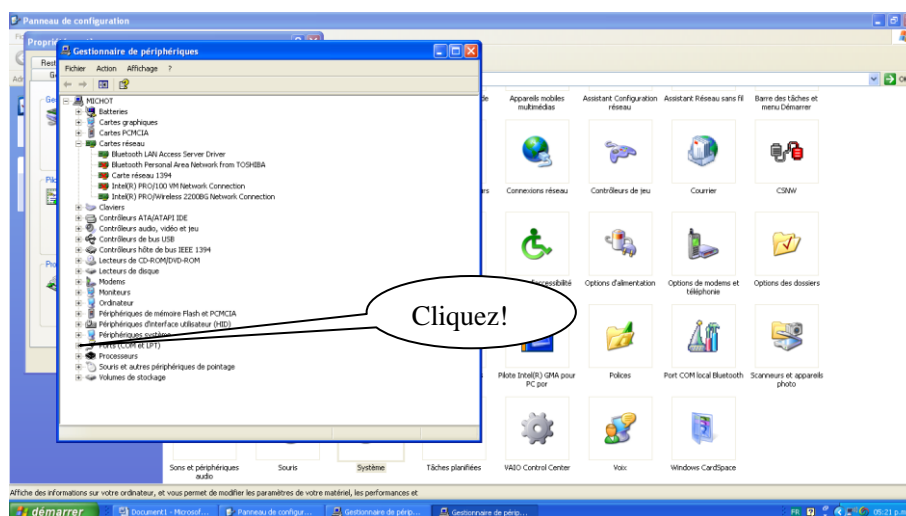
Panneau de configuration

Propri

Gestionnaire de périphériques

Fichier Action Affichage ?

MICHOT
Batteries
Cartes graphiques
Cartes PCMCIA
Cartes réseau
Bluetooth LAN Access Server Driver
Bluetooth Personal Area Network from TOSHIBA
Carte réseau 1394
Intel(R) PRO/100 VM Network Connection
Intel(R) PRO/Wireless 2200BG Network Connection
Claviers
Contrôleurs ATA/ATAPI IDE
Contrôleurs audio, vidéo et jeu
Contrôleurs de bus USB
Contrôleurs hôte de bus IEEE 1394
Lecteurs de CD-ROM/DVD-ROM
Lecteurs de disque
Modems
Moniteurs
Ordinateur
Périphériques de mémoire Flash et PCMCIA
Périphériques d'interface utilisateur (HID)
Périphériques système
Ports (COM et LPT)
Processeurs
Souris et autres périphériques de pointage
Volumes de stockage

Cliquez!

Appareils mobiles multimédias
Assistant Configuration réseau
Assistant Réseau sans fil
Barre des tâches et menu Démarrer
Connexions réseau
Contrôleurs de jeu
Courrier
CSNW
Options d'accessibilité
Options d'alimentation
Options de modems et téléphonie
Options des dossiers
Pilote Intel(R) GMA pour PC por
Polices
Port COM local Bluetooth
Scanneurs et appareils photo
Sons et périphériques audio
Souris
Système
Tâches planifiées
VAIO Control Center
Voix
Windows CardSpace

Affiche des informations sur votre ordinateur, et vous permet de modifier les paramètres de votre matériel, les performances et

démarrer
Document1 - Microsof...
Panneau de configur...
Gestionnaire de périp...
Gestionnaire de périp...
FR
05:21 p.m